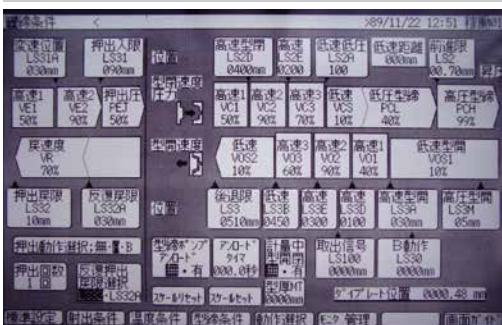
成形条件 < >89/11/22 12:51 停止

低速位置 LS31A 030mm
押出入限 LS31 090mm
位置
高速型開 LS2D 0400mm
高速 LS2C 0300
低速低圧 LS2A 100
低速距離 000mm
前進限 LS2 00.70mm

高速1 VE1 50%
高速2 VE2 90%
押出圧 PE1 50%
型開速度 圧力
高速1 VC1 50%
高速2 VC2 90%
高速3 VC3 70%
低速 VCS 10%
低圧型締 PCL 40%
高圧型締 PCH 99%

戻速度 VR 70%
型開速度
低速 VOS2 10%
高速3 VO3 60%
高速2 VO2 90%
高速1 VO1 40%
低速型開 VOS1 10%

押出戻限 LS32 10mm
反復戻限 LS32A 030mm
位置
後退限 LS3 0510mm
低速 LS3B 0450
高速 LS3E 0400
高速 LS3D 0100
高速型開 LS3A 0000mm
高圧型締 LS3M 05mm

押出動作選択:無・■・B
型締ポンプ アンロード 無・有
アンロード タイマ 000.0秒
計量中 型開 無・有
取出信号 LS100 0000mm
B動作 LS30 0000mm

押出回数 1回
反復押出 戻限選択 ■・LS32A
ストールリセット
ストールセット
型開MT 0000mm
ダイプレート位置 0000.48 mm

標準設定 射出条件 温度条件 型締条件 動作選択 ヒータ管理 画面切替